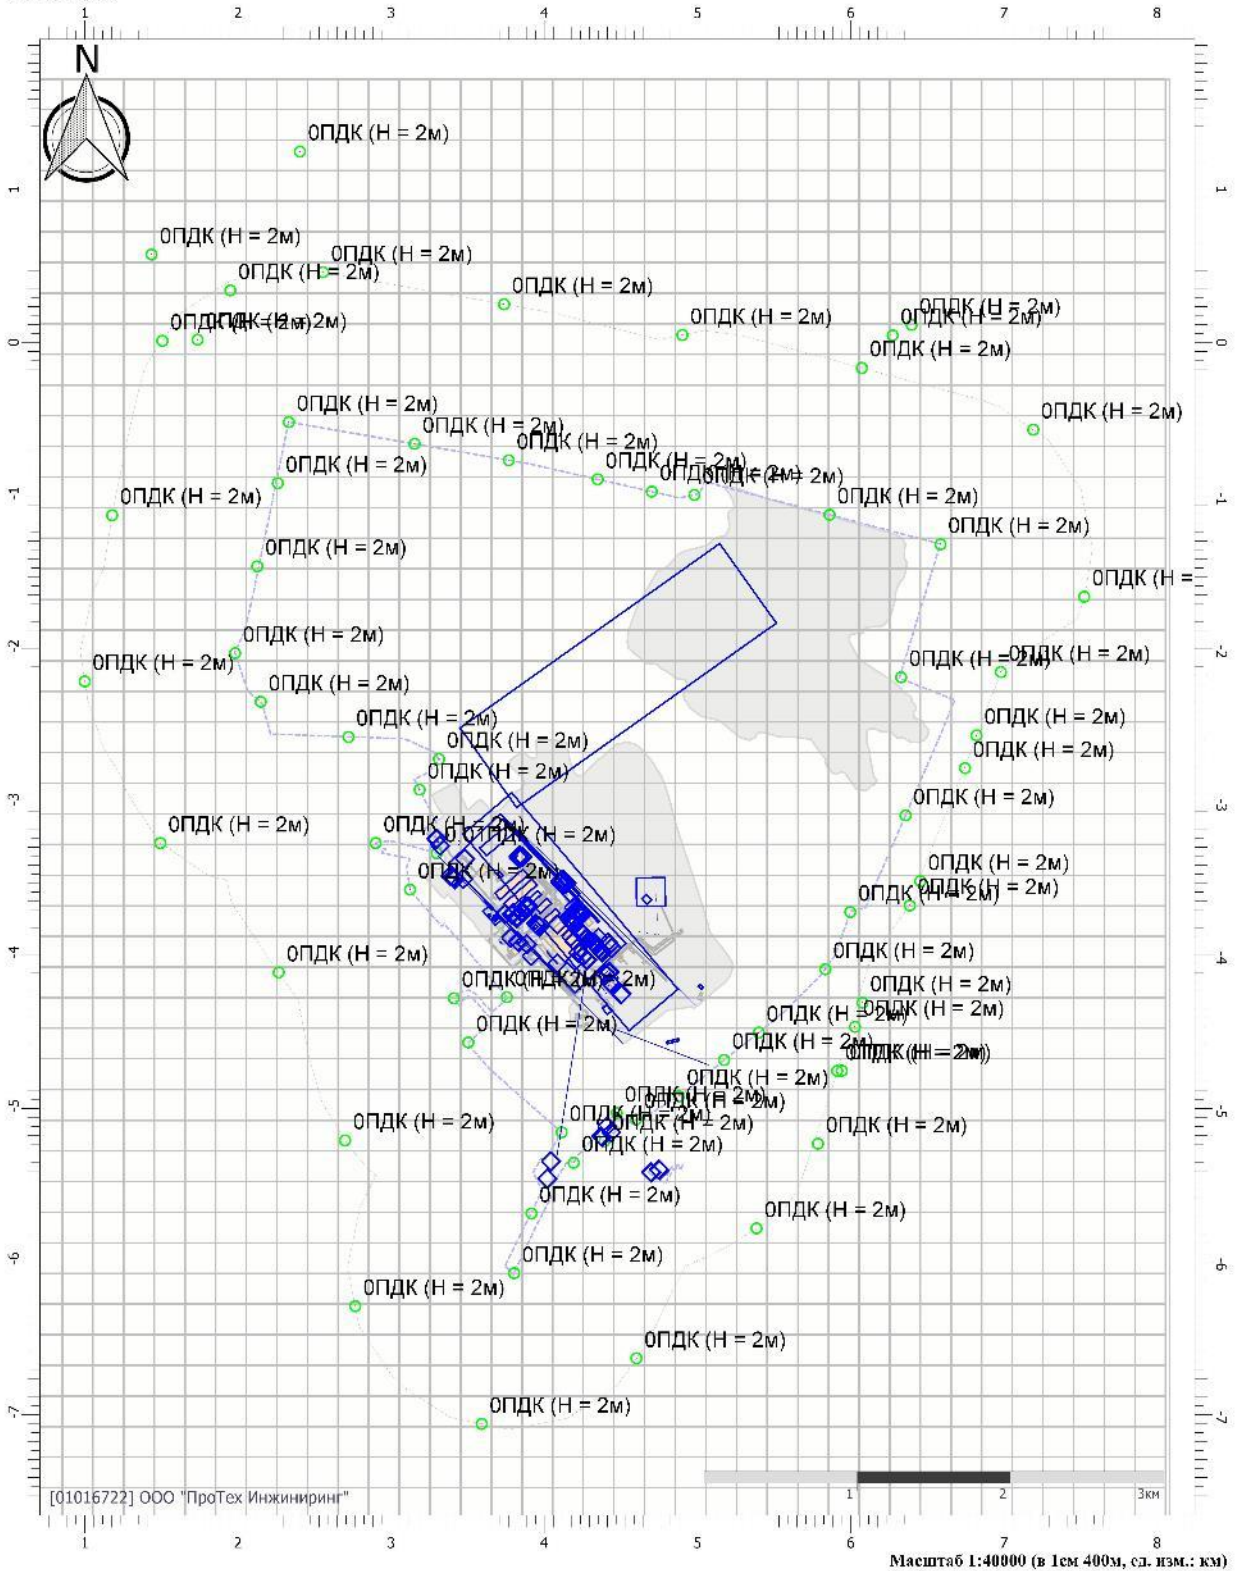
1 2 3 4 5 6 7 8

N

ОПДК (Н = 2м)
ОПДК (Н = 2м)
ОПДК (Н = 2м)
ОПДК (Н = 2м)
ОПДК (Н = 2м)
ОПДК (Н = 2м)
ОПДК (Н = 2м)
ОПДК (Н = 2м)
ОПДК (Н = 2м)
ОПДК (Н = 2м)
ОПДК (Н = 2м)
ОПДК (Н = 2м)
ОПДК (Н = 2м)
ОПДК (Н = 2м)
ОПДК (Н = 2м)
ОПДК (Н = 2м)
ОПДК (Н = 2м)
ОПДК (Н = 2м)
ОПДК (Н = 2м)
ОПДК (Н = 2м)
ОПДК (Н = 2м)
ОПДК (Н = 2м)
ОПДК (Н =
ОПДК (Н = 2м)
ОПДК (Н = 2м)
ОПДК (Н = 2м)
ОПДК (Н = 2м)
ОПДК (Н = 2м)
ОПДК (Н = 2м)
ОПДК (Н = 2м)
ОПДК (Н = 2м)
ОПДК (Н = 2м)
ОПДК (Н = 2м)
ОПДК (Н = 2м)
ОПДК (Н = 2м)
ОПДК (Н = 2м)
ОПДК (Н = 2м)
ОПДК (Н = 2м)
ОПДК (Н = 2м)
ОПДК (Н = 2м)
ОПДК (Н = 2м)
ОПДК (Н = 2м)
ОПДК (Н = 2м)
ОПДК (Н = 2м)
ОПДК (Н = 2м)
ОПДК (Н = 2м)
ОПДК (Н = 2м)
ОПДК (Н = 2м)
ОПДК (Н = 2м)
ОПДК (Н = 2м)
ОПДК (Н = 2м)
ОПДК (Н = 2м)
ОПДК (Н = 2м)
ОПДК (Н = 2м)
ОПДК (Н = 2м)
ОПДК (Н = 2м)
ОПДК (Н = 2м)
ОПДК (Н = 2м)
ОПДК (Н = 2м)
ОПДК (Н = 2м)

1 0 -1 -2 -3 -4 -5 -6 -7

1 2 3км

[01016722] ООО "ПроТех Инжиниринг"

1 2 3 4 5 6 7 8

Масштаб 1:40000 (в 1см 400м, ед. изм.: км)